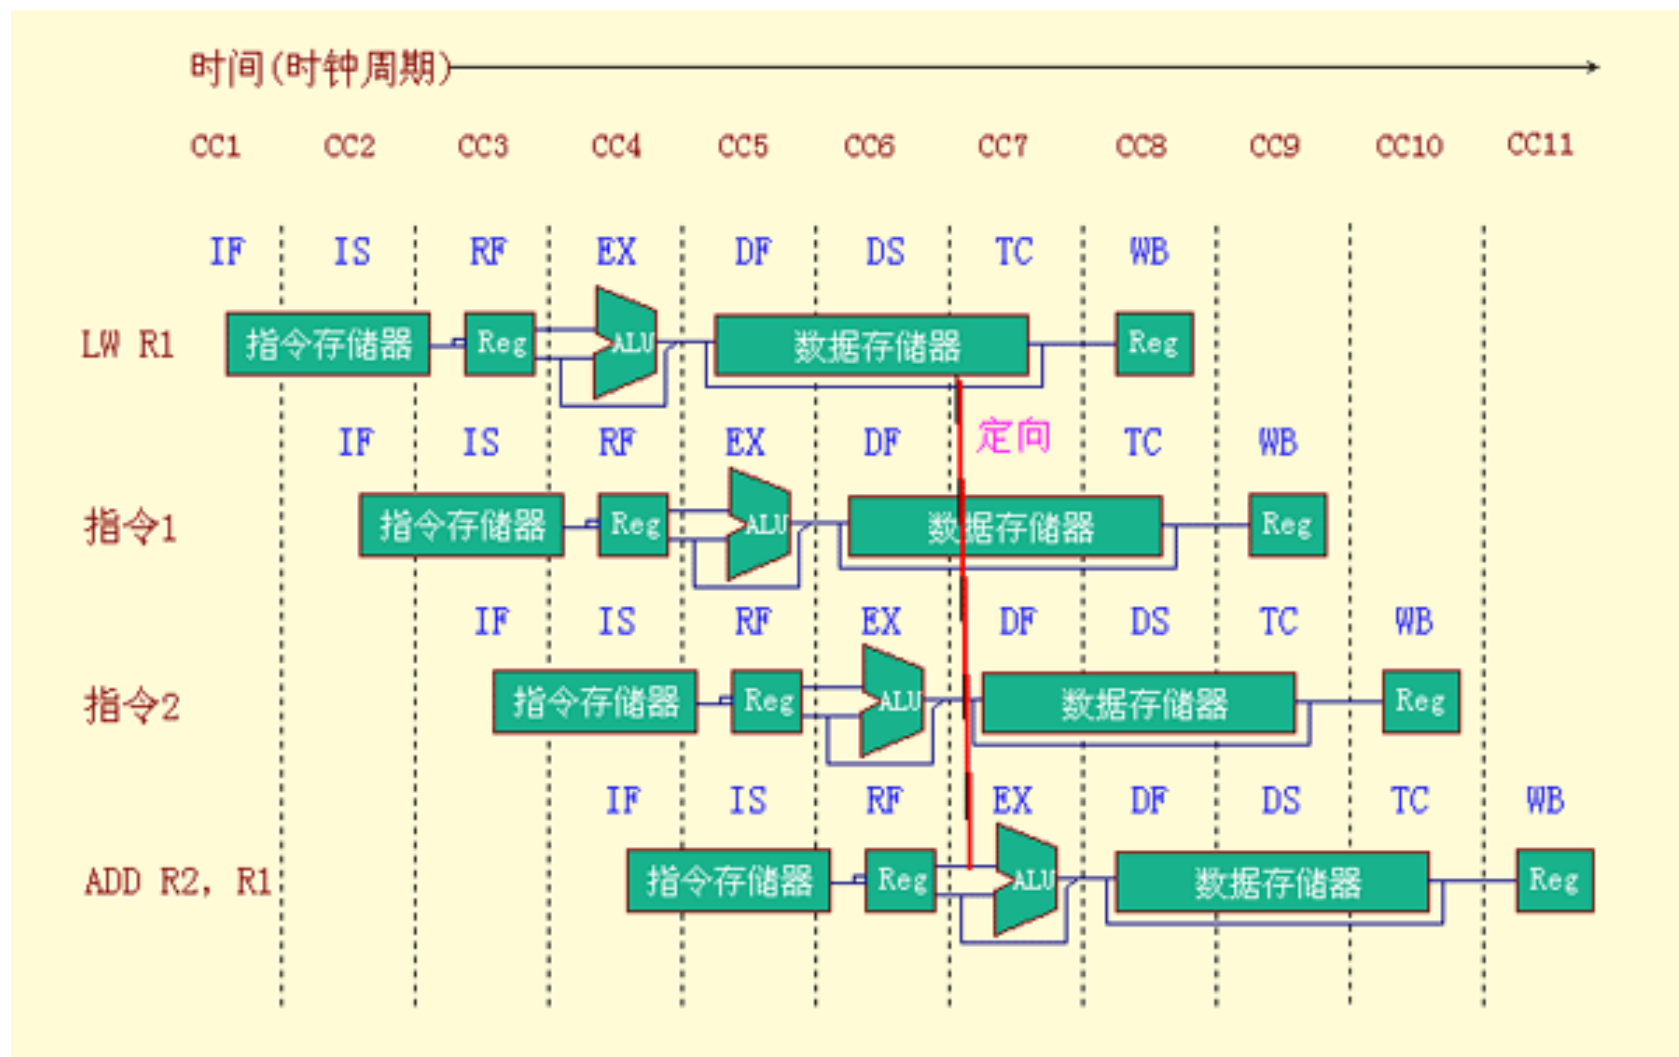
时间(时钟周期)

CC1 CC2 CC3 CC4 CC5 CC6 CC7 CC8 CC9 CC10 CC11

IF IS RF EX DF DS TC WB

LW R1 指令存储器 Reg ALU 数据存储器 Reg

IF IS RF EX DF 定向 TC WB

指令1 指令存储器 Reg ALU 数据存储器 Reg

IF IS RF EX DF DS TC WB

指令2 指令存储器 Reg ALU 数据存储器 Reg

IF IS RF EX DF DS TC WB

ADD R2, R1 指令存储器 Reg ALU 数据存储器 Reg